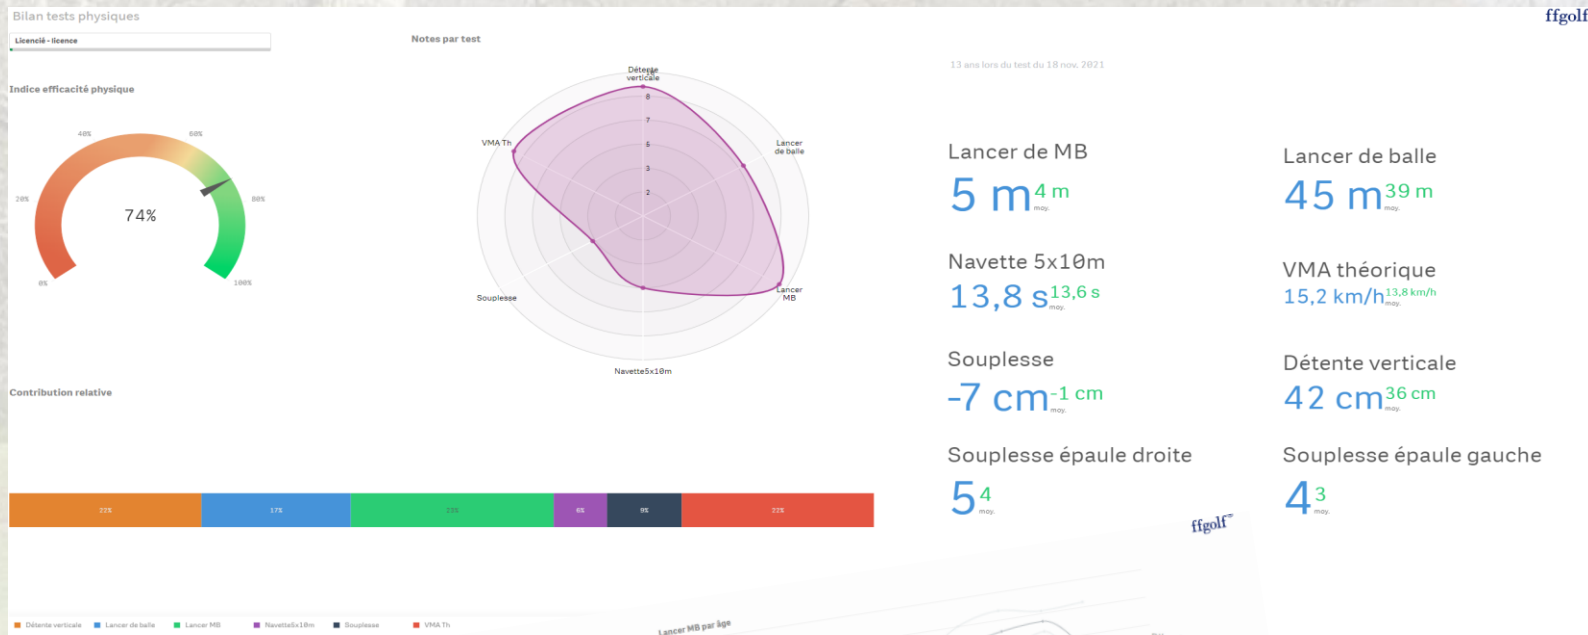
Bilan tests physiques

Licencié - licence

Notes par test

ffgolf

13 ans lors du test du 18 nov. 2021

Indice efficacité physique

40%
60%
20%
80%
74%
0%
100%

Détente verticale
VMA Th
Lancer de balle
Souplesse
Lancer MB
Navette5x10m

Lancer de MB
5 m 4 m moy.

Lancer de balle
45 m 39 m moy.

Navette 5x10m
13,8 s 13,6 s moy.

VMA théorique
15,2 km/h 13,8 km/h moy.

Souplesse
-7 cm -1 cm moy.

Détente verticale
42 cm 36 cm moy.

Souplesse épaule droite
5 4 moy.

Souplesse épaule gauche
4 3 moy.

Contribution relative

22%
17%
23%
6%
9%
22%

ffgolf

Détente verticale
Lancer de balle
Lancer MB
Navette5x10m
Souplesse
VMA Th

Lancer MB par âge